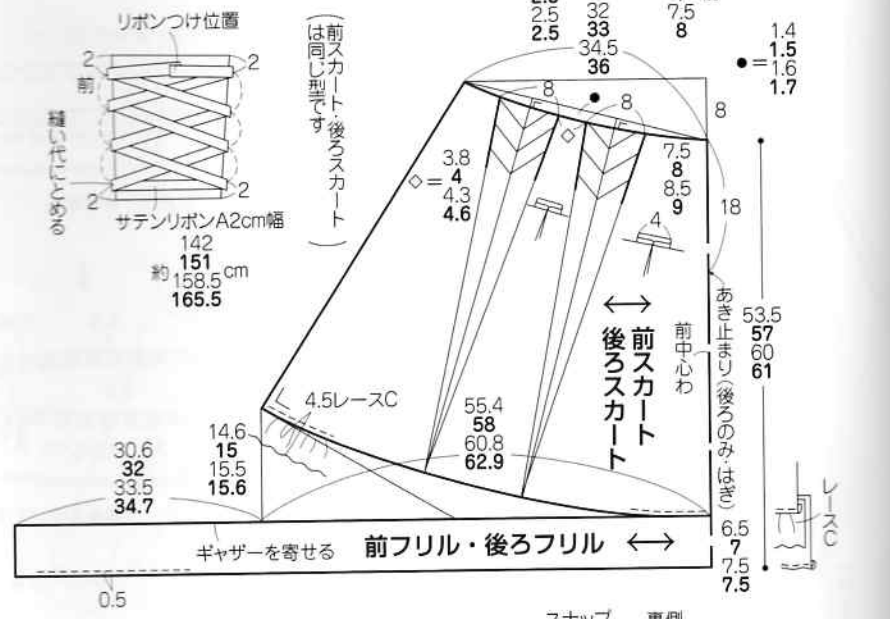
リボンつけ位置
2
前
2
縫い代にとめる
2
2
サテンリボンA2cm幅
142
**151**
約 158.5 cm
**165.5**

(前スカート・後ろスカートは同じ型です)

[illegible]
2.5
**2.5**
32
**33**
7.5
**8**
34.5
**36**

● = 1.4
**1.5**
1.6
**1.7**

8
8
●
8
◇
8

◇ = 3.8
**4**
4.3
**4.6**

7.5
**8**
8.5
**9**
18
4

⟷
**前スカート**
**後ろスカート**

前中心わ
あき止まり(後ろのみ はぎ)

53.5
**57**
60
**61**

4.5レースC

14.6
**15**
15.5
**15.6**

30.6
**32**
33.5
**34.7**

55.4
**58**
60.8
**62.9**

ギャザーを寄せる
**前フリル・後ろフリル** ⟷

6.5
**7**
7.5
**7.5**

レースC

0.5

スナップ 裏側